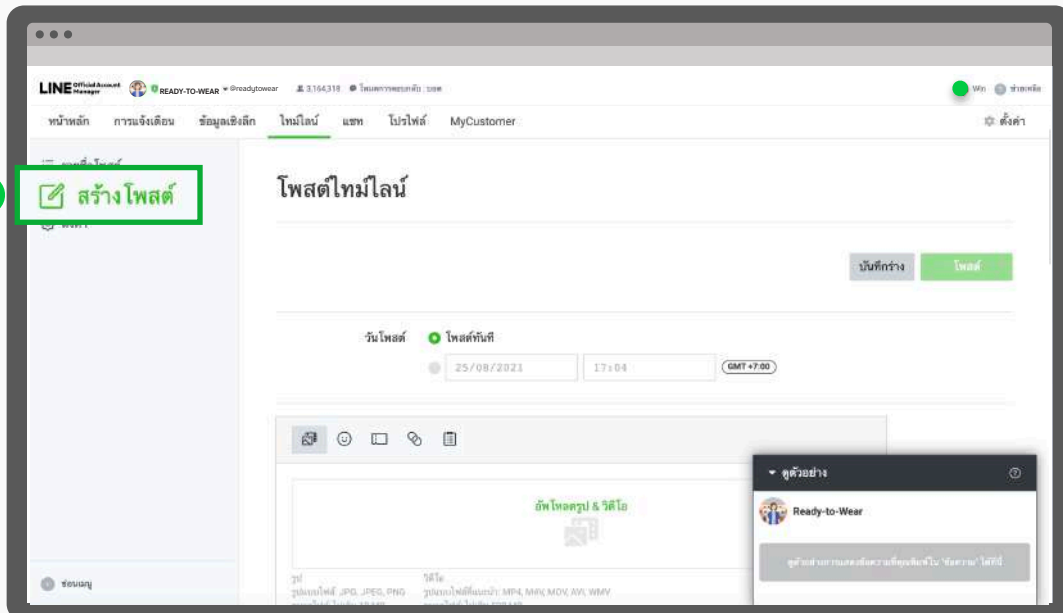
LINE Official Account Manager READY-TO-WEAR @readytowear 3,164,318 โหมดการตอบกลับ : บอท

Win ช่วยเหลือ

หน้าหลัก การแจ้งเตือน ข้อมูลเชิงลึก ไทม์ไลน์ แชท โปรไฟล์ MyCustomer

ตั้งค่า

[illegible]

สร้างโพสต์

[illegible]

โพสต์ไทม์ไลน์

บันทึกร่าง โพสต์

วันโพสต์ โพสต์ทันที

25/08/2021 17:04 GMT +7:00

อัพโหลดรูป & วิดีโอ

รูป
รูปแบบไฟล์: JPG, JPEG, PNG
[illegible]

วิดีโอ
รูปแบบไฟล์ที่รองรับ: MP4, M4V, MOV, AVI, WMV
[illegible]

ดูตัวอย่าง

Ready-to-Wear

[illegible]

ซ่อนเมนู